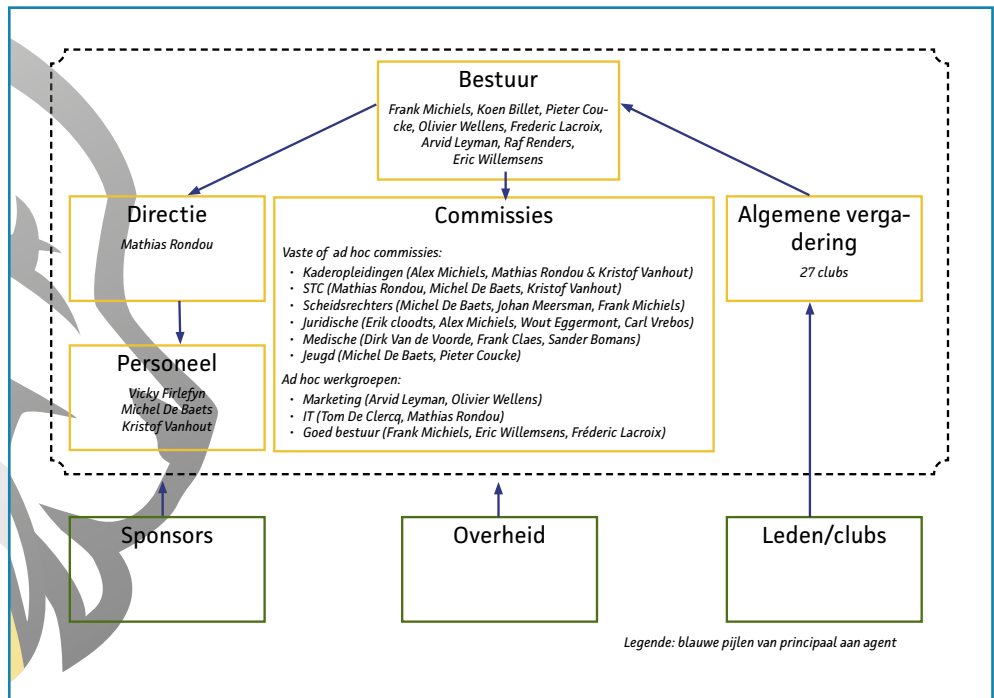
Bestuur

Frank Michiels, Koen Billet, Pieter Coucke, Olivier Wellens, Frederic Lacroix, Arvid Leyman, Raf Renders, Eric Willemsens

Directie

Mathias Rondou

Commissies

Vaste of ad hoc commissies:

- Kaderopleidingen (Alex Michiels, Mathias Rondou & Kristof Vanhout)
- STC (Mathias Rondou, Michel De Baets, Kristof Vanhout)
- Scheidsrechters (Michel De Baets, Johan Meersman, Frank Michiels)
- Juridische (Erik cloodts, Alex Michiels, Wout Eggermont, Carl Vrebos)
- Medische (Dirk Van de Voorde, Frank Claes, Sander Bomans)
- Jeugd (Michel De Baets, Pieter Coucke)

Ad hoc werkgroepen:

- Marketing (Arvid Leyman, Olivier Wellens)
- IT (Tom De Clercq, Mathias Rondou)
- Goed bestuur (Frank Michiels, Eric Willemsens, Fréderic Lacroix)

Algemene vergadering

27 clubs

Personeel

Vicky Firlefyn
Michel De Baets
Kristof Vanhout

Sponsors

Overheid

Leden/clubs

Legende: blauwe pijlen van principaal aan agent